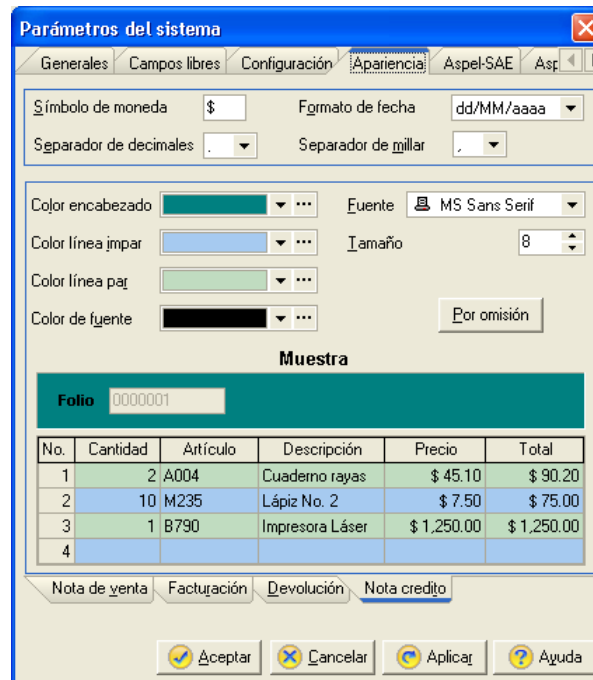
Parámetros del sistema

Generales | Campos libres | Configuración | Apariencia | Aspel-SAE | Asp

Símbolo de moneda $
Formato de fecha dd/MM/aaaa
Separador de decimales .
Separador de millar ,

Color encabezado
Fuente MS Sans Serif
Color línea impar
Tamaño 8
Color línea par
Color de fuente
Por omisión

Muestra

Folio 0000001

| No. | Cantidad | Artículo | Descripción | Precio | Total |
|---|---|---|---|---|---|
| 1 | 2 | A004 | Cuaderno rayas | $ 45.10 | $ 90.20 |
| 2 | 10 | M235 | Lápiz No. 2 | $ 7.50 | $ 75.00 |
| 3 | 1 | B790 | Impresora Láser | $ 1,250.00 | $ 1,250.00 |
| 4 | | | | | |

Nota de venta | Facturación | Devolución | Nota credito

Aceptar | Cancelar | Aplicar | Ayuda